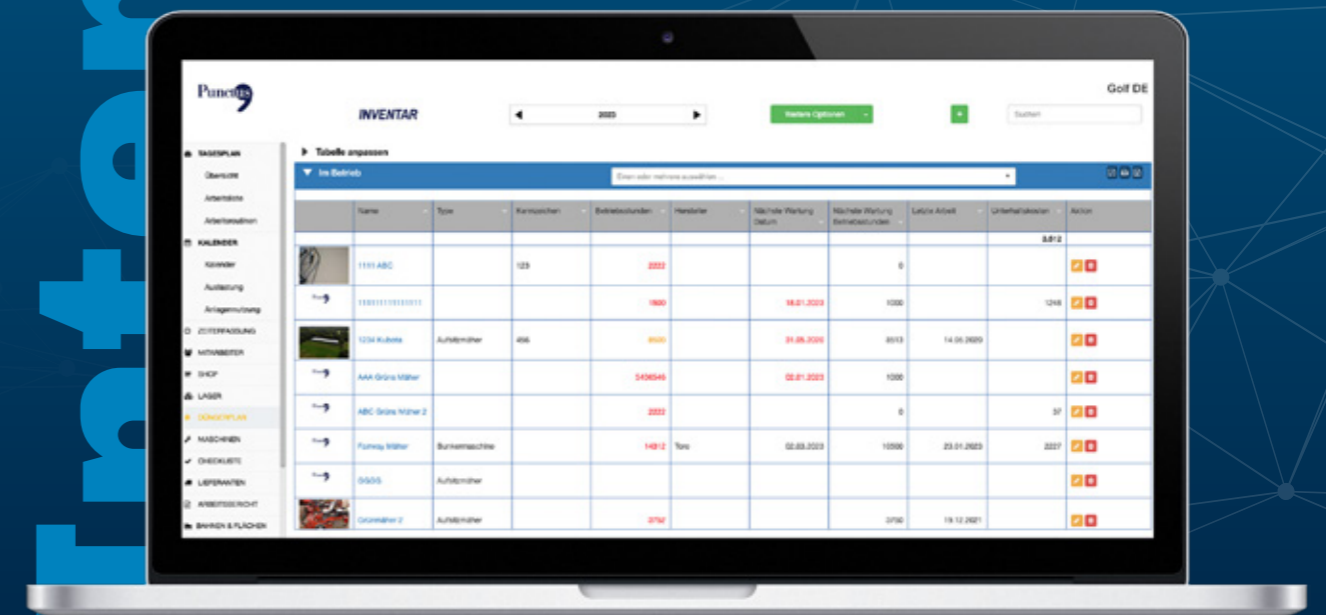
Punctus

INVENTAR

2023

Weitere Optionen

+

Suchen

Golf DE

TAGESPLAN

Übersicht

Arbeitsliste

Arbeitsroutinen

KALENDER

Kalender

Ausleihung

Anlagennutzung

ZEITERFASSUNG

MITARBEITER

SHOP

LAGER

DÜNGERPLAN

MASCHINEN

CHECKLISTE

LIEFERANTEN

ARBEITSBERICHT

BAHNEN & FLÄCHEN

Tabelle anpassen

Im Betrieb

Einen oder mehrere auswählen ...

| | Name | Type | Kennzeichen | Betriebsstunden | Hersteller | Nächste Wartung Datum | Nächste Wartung Betriebsstunden | Letzte Arbeit | Unterhaltskosten | Aktion |
|---|---|---|---|---|---|---|---|---|---|---|
| | | | | | | | | | 3.812 | |
| | 1111 ABC | | 123 | 2222 | | | 0 | | | |
| | 11111111111111 | | | 7800 | | 18.01.2023 | 1000 | | 1248 | |
| | 1234 Kubota | Aufsitzmäher | 456 | 8500 | | 31.05.2020 | 8513 | 14.05.2020 | | |
| | AAA Grüns Mäher | | | 3456546 | | 02.01.2023 | 1000 | | | |
| | ABC Grüns Mäher 2 | | | 2222 | | | 0 | | 37 | |
| | Fairway Mäher | Bunkermaschine | | 14812 | Toro | 02.03.2023 | 10500 | 23.01.2023 | 2227 | |
| | GGGG | Aufsitzmäher | | | | | | | | |
| | Grünmäher 2 | Aufsitzmäher | | 3752 | | | 3750 | 19.12.2021 | | |